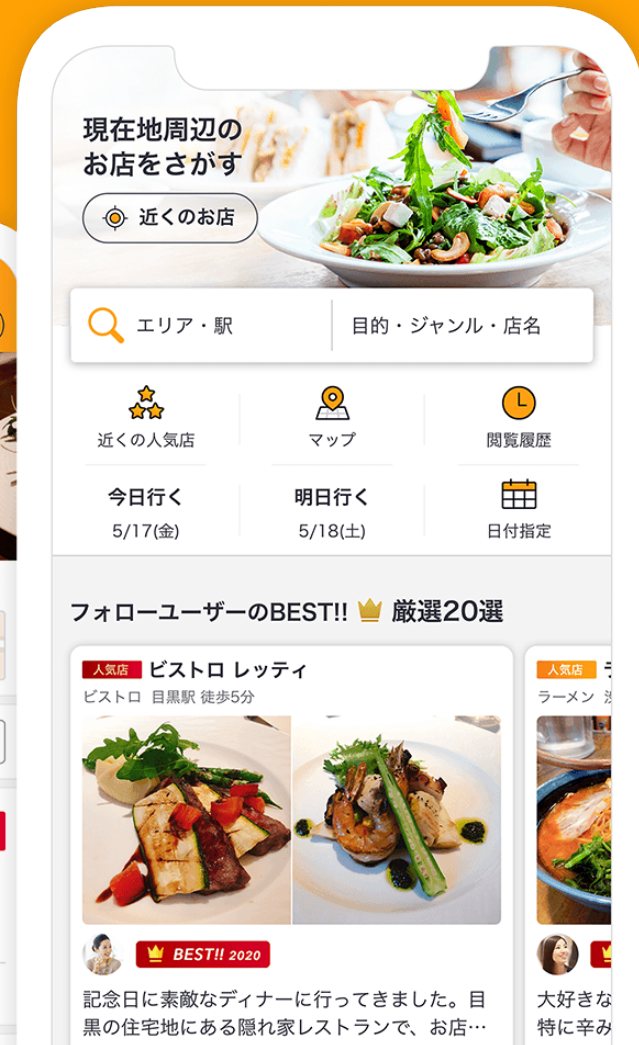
現在地周辺の
お店をさがす

近くのお店

エリア・駅

目的・ジャンル・店名

近くの人気店

マップ

閲覧履歴

今日行く
5/17(金)

明日行く
5/18(土)

日付指定

フォローユーザーのBEST!! 厳選20選

人気店 ビストロ レッティ
ビストロ 目黒駅 徒歩5分

BEST!! 2020

記念日に素敵なディナーに行ってきました。目黒の住宅地にある隠れ家レストランで、お店…

人気店 ラ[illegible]
ラーメン 渋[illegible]

大好きな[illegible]
特に辛み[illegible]